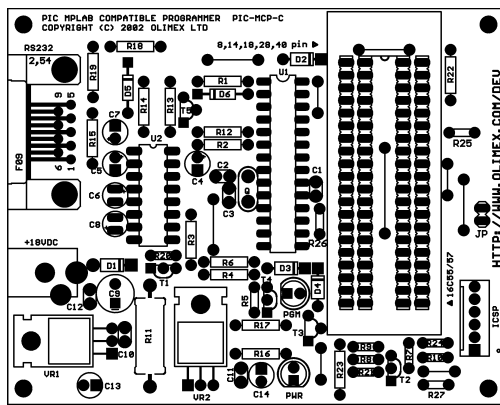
PIC MPLAB COMPATIBLE PROGRAMMER PIC-MCP-C
COPYRIGHT (C) 2002 OLIMEX LTD

RS232
2,54
R18
R19
1
5
9
6
D5
R14
R13
D6
R1
U1
D2
8,14,18,28,40 pin ▶
R22
HTTP://WWW.OLIMEX.COM/DEV
C7
R15
U2
R12
R2
F09
C5
C6
C8
C4
C2
Q
C3
C1
R25
R3
R26
JP
+18VDC
D1
R20
R6
R4
D3
A 16C55/57
T1
C9
C12
R5
PGM
D4
ICSP
R11
R17
T3
C10
R16
R23
R8
R9
R10
R7
R24
T2
R21
VR1
C13
VR2
C11
C14
PWR
R27